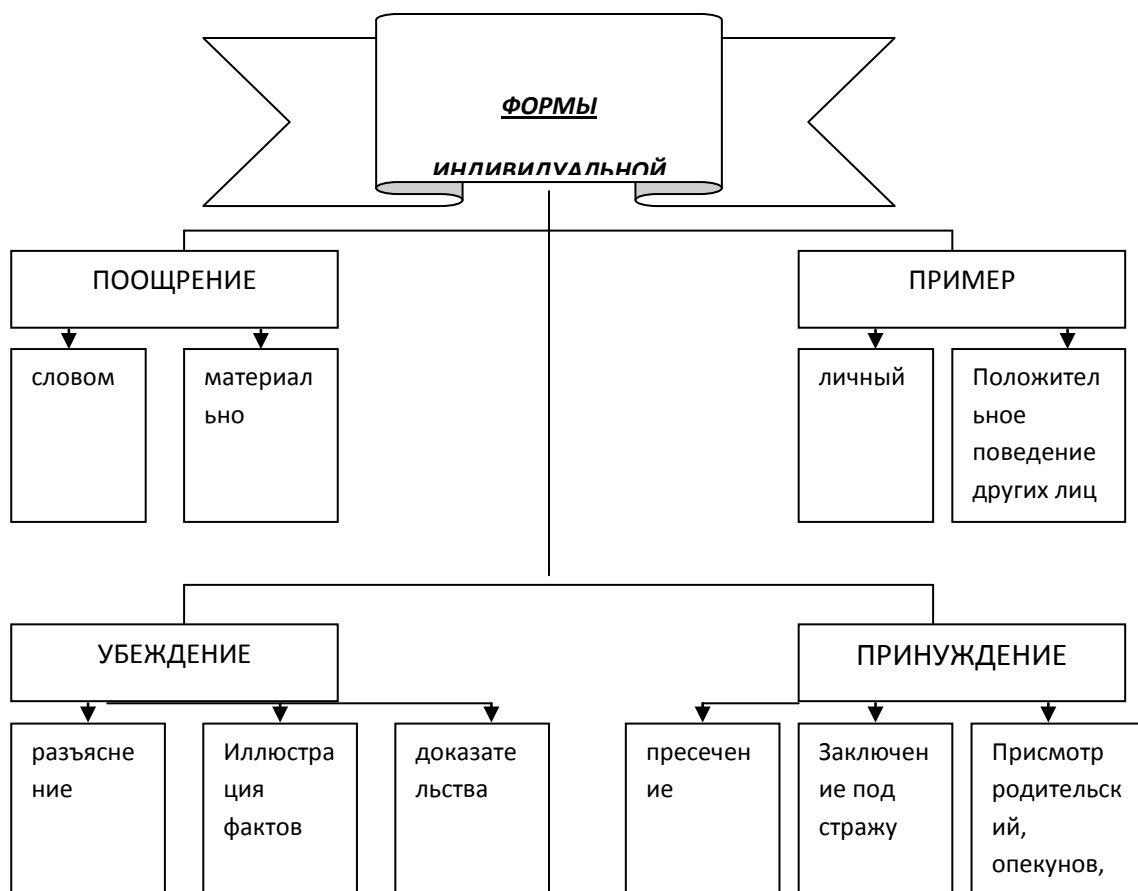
ФОРМЫ

ИНДИВИДУАЛЬНОЙ

ПООЩРЕНИЕ

словом

материально

ПРИМЕР

личный

Положительное поведение других лиц

УБЕЖДЕНИЕ

разъяснение

Иллюстрация фактов

доказательства

ПРИНУЖДЕНИЕ

пресечение

Заключение под стражу

Присмотр родительский, опекунов,